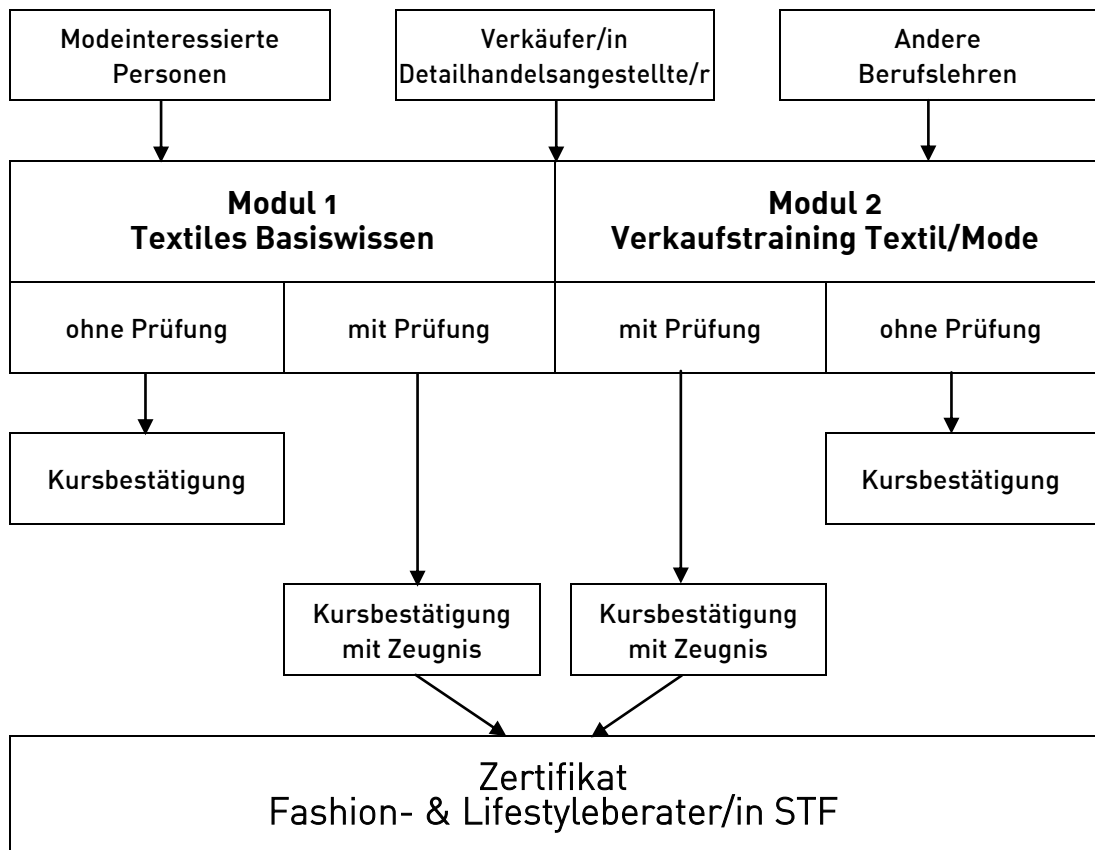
Modeinteressierte Personen

Verkäufer/in
Detailhandelsangestellte/r

Andere Berufslehren

**Modul 1**
**Textiles Basiswissen**

**Modul 2**
**Verkaufstraining Textil/Mode**

ohne Prüfung

mit Prüfung

mit Prüfung

ohne Prüfung

Kursbestätigung

Kursbestätigung

Kursbestätigung mit Zeugnis

Kursbestätigung mit Zeugnis

Zertifikat
Fashion- & Lifestyleberater/in STF